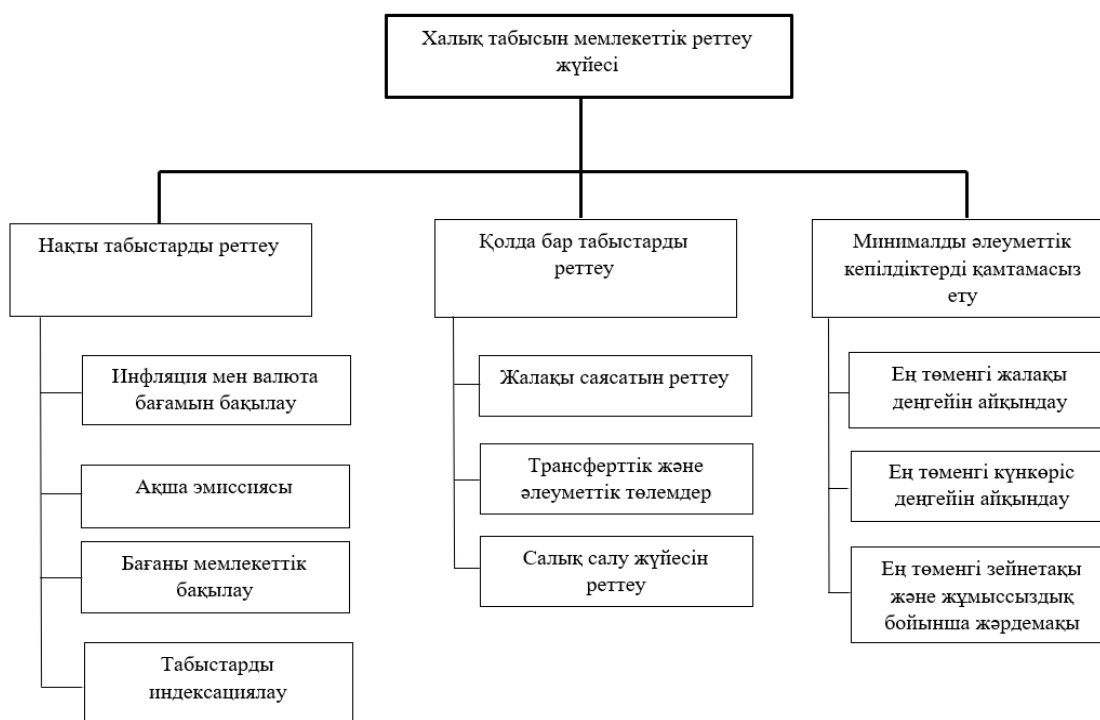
Халық табысын мемлекеттік реттеу жүйесі

Нақты табыстарды реттеу

Инфляция мен валюта бағамын бақылау

Ақша эмиссиясы

Бағаны мемлекеттік бақылау

Табыстарды индексациялау

Қолда бар табыстарды реттеу

Жалақы саясатын реттеу

Трансферттік және әлеуметтік төлемдер

Салық салу жүйесін реттеу

Минималды әлеуметтік кепілдіктерді қамтамасыз ету

Ең төменгі жалақы деңгейін айқындау

Ең төменгі күнкөріс деңгейін айқындау

Ең төменгі зейнетақы және жұмыссыздық бойынша жәрдемақы